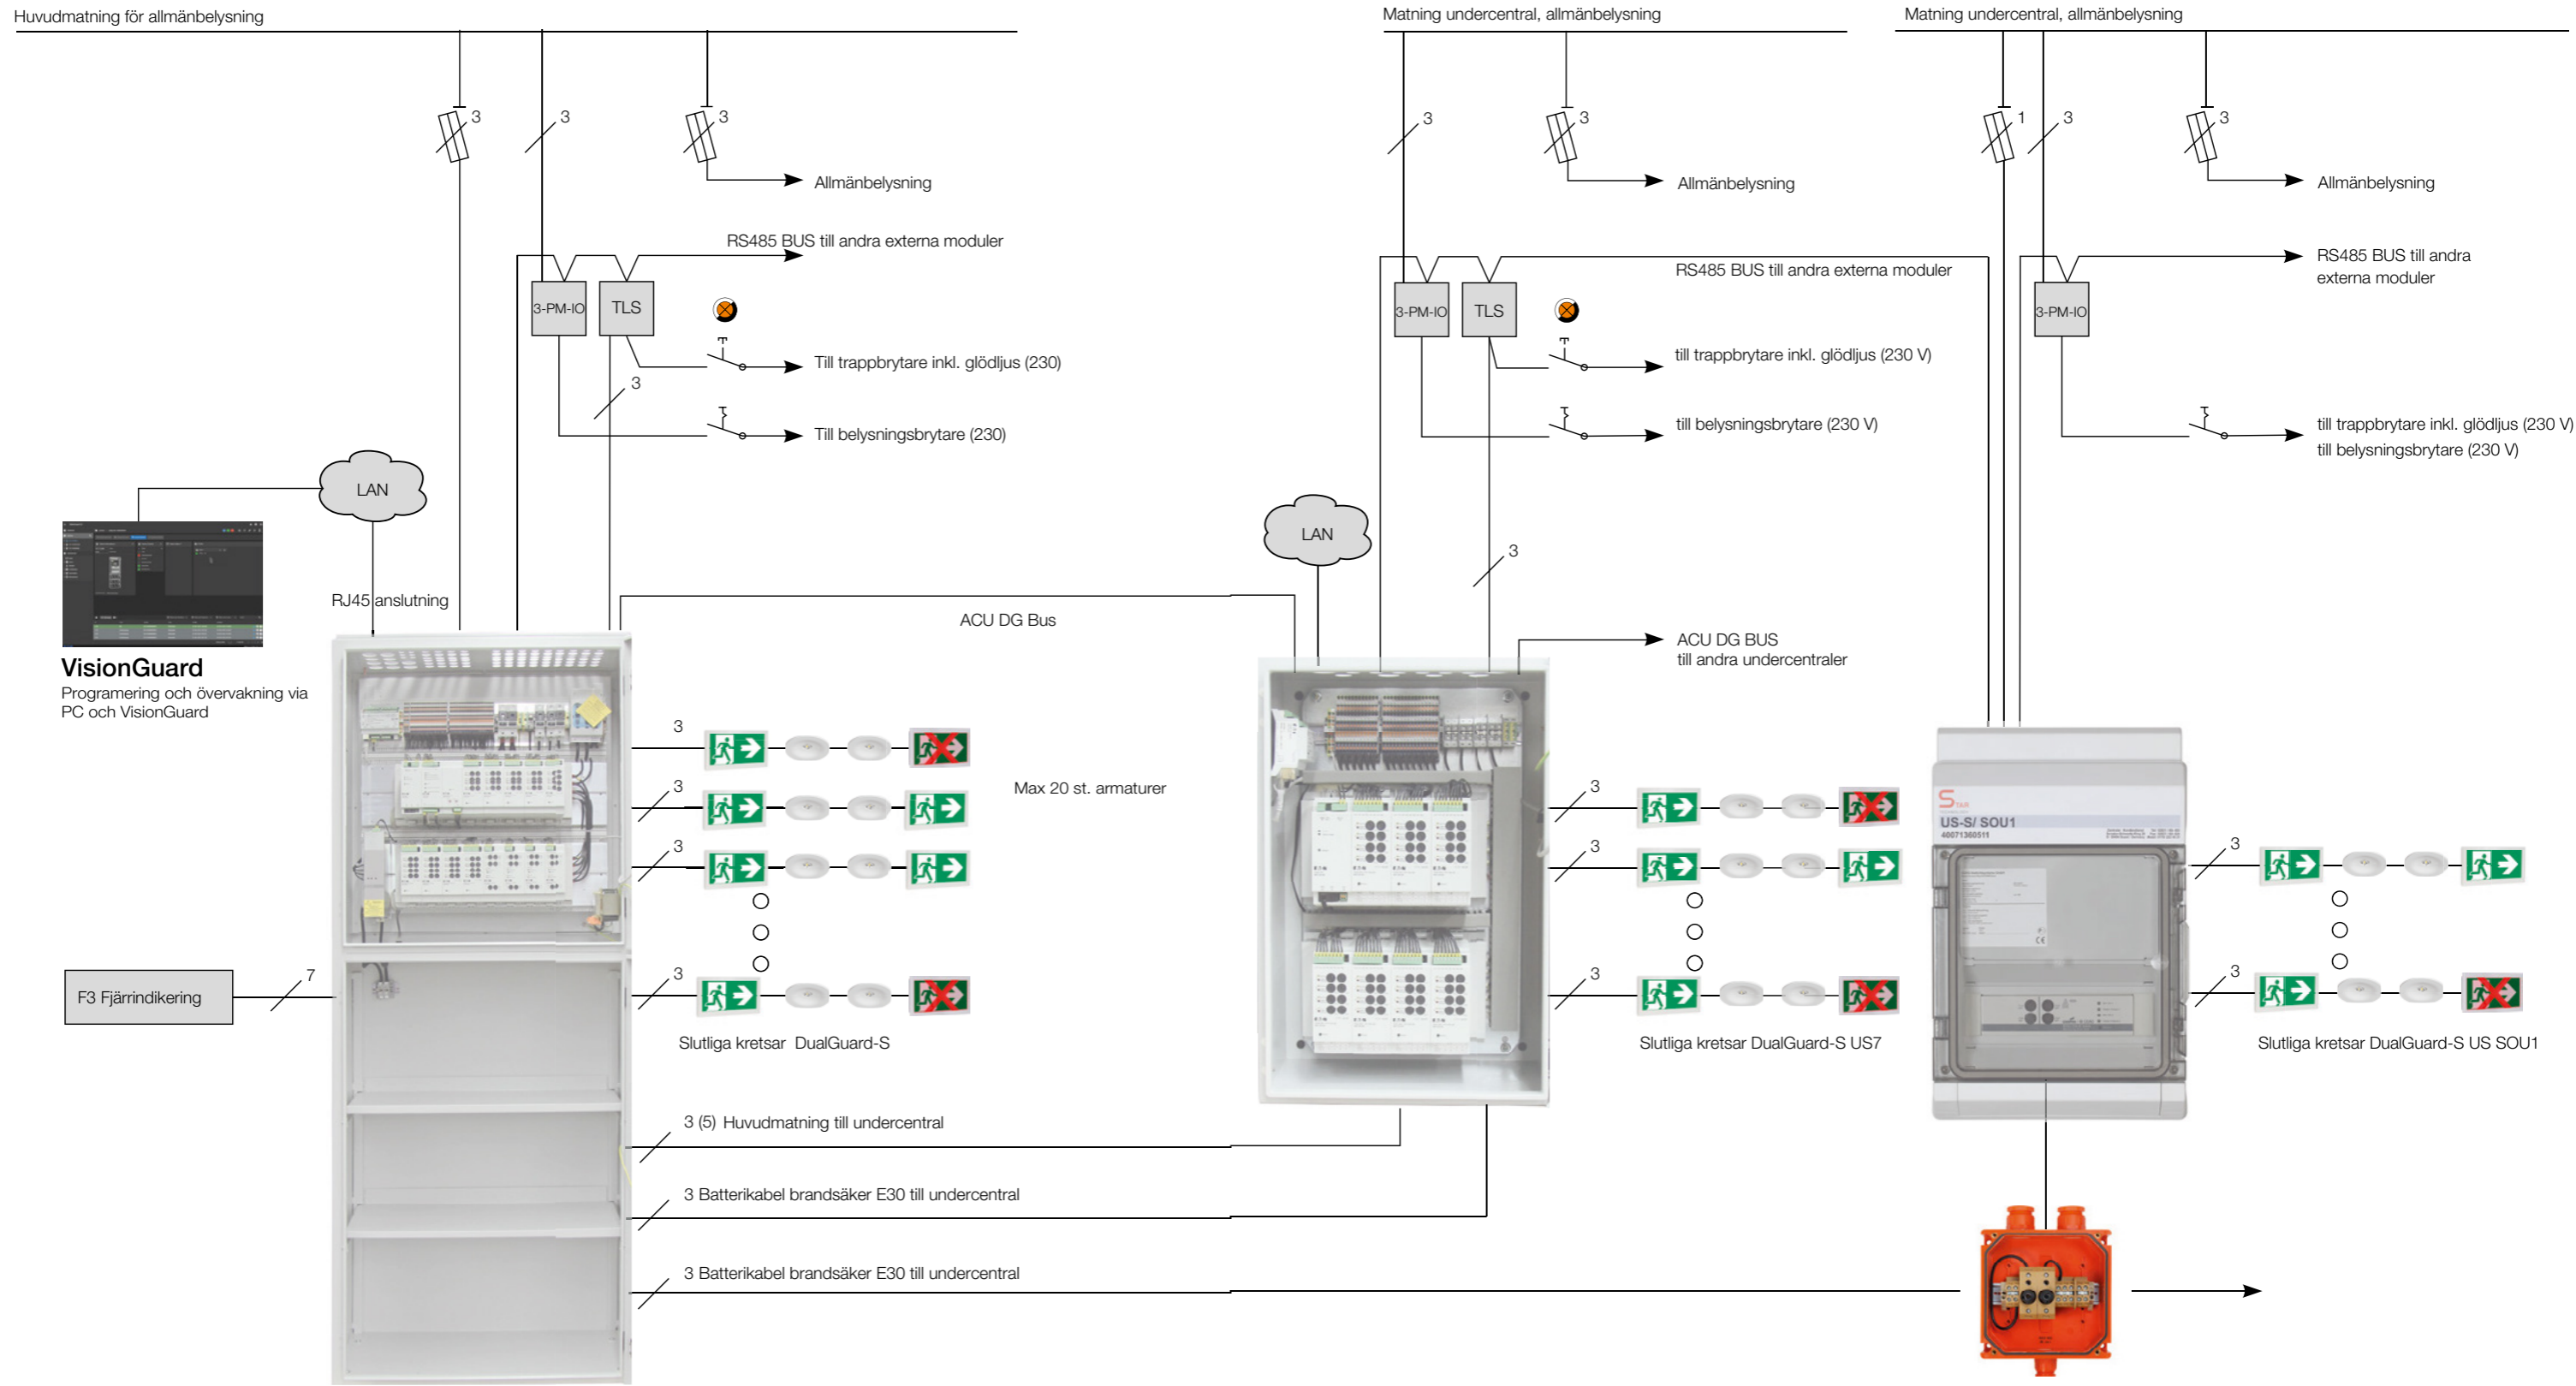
Huvudmatning för allmänbelysning

Matning undercentral, allmänbelysning

Matning undercentral, allmänbelysning

3 3 3

Allmänbelysning

RS485 BUS till andra externa moduler

3-PM-IO TLS

Till trappbrytare inkl. glödljus (230)

3

Till belysningsbrytare (230)

3 3

Allmänbelysning

RS485 BUS till andra externa moduler

3-PM-IO TLS

till trappbrytare inkl. glödljus (230 V)

till belysningsbrytare (230 V)

1 3 3

Allmänbelysning

RS485 BUS till andra externa moduler

3-PM-IO

till trappbrytare inkl. glödljus (230 V)
till belysningsbrytare (230 V)

LAN

RJ45 anslutning

VisionGuard
Programering och övervakning via PC och VisionGuard

LAN

3

ACU DG Bus

ACU DG BUS
till andra undercentraler

3
3
3
3

Max 20 st. armaturer

Slutliga kretsar DualGuard-S

F3 Fjärrindikering

7

3
3
3

Slutliga kretsar DualGuard-S US7

US-S/ SOU1

3
3

Slutliga kretsar DualGuard-S US SOU1

3 (5) Huvudmatning till undercentral

3 Batterikabel brandsäker E30 till undercentral

3 Batterikabel brandsäker E30 till undercentral